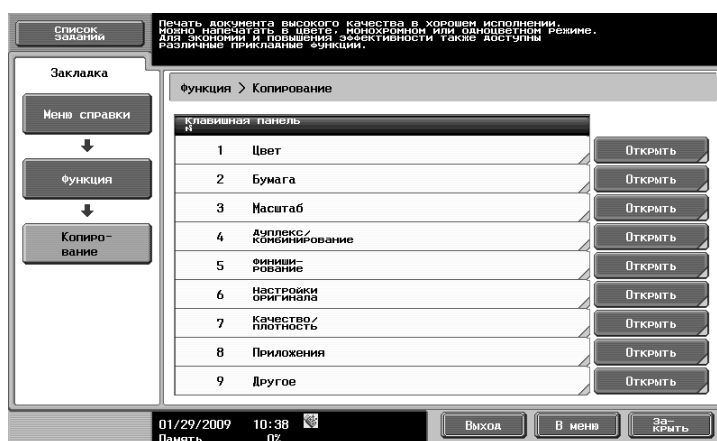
Список заданий

Печать документа высокого качества в хорошем исполнении. Можно напечатать в цвете, монохромном или одноцветном режиме. Для экономии и повышения эффективности также доступны различные прикладные функции.

Закладка

Меню справки

Функция

Копиро-вание

Функция > Копирование

Клавишная панель
№

| | | |
|---|---|---|
| 1 | Цвет | Открыть |
| 2 | Бумага | Открыть |
| 3 | Масштаб | Открыть |
| 4 | Дуплекс/ Комбинирование | Открыть |
| 5 | Финиши-рование | Открыть |
| 6 | Настройки оригинала | Открыть |
| 7 | Качество/ плотность | Открыть |
| 8 | Приложения | Открыть |
| 9 | Другое | Открыть |

01/29/2009 10:38
Память 0%

Выход

В меню

За-крыть